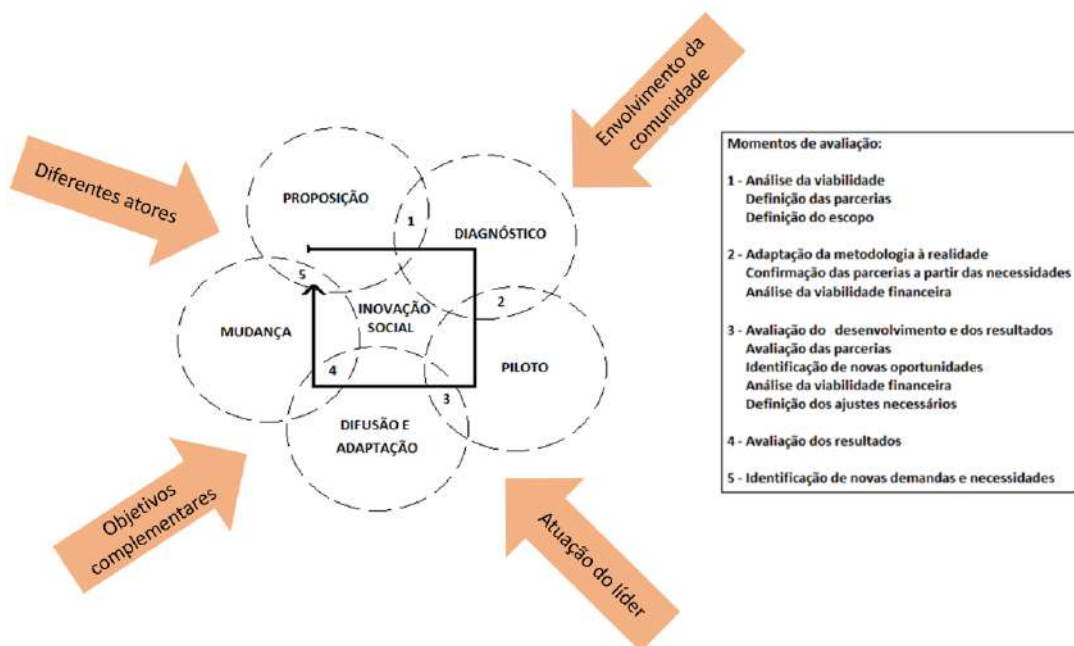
Diferentes atores

Envolvimento da comunidade

PROPOSIÇÃO

1

DIAGNÓSTICO

5

INOVAÇÃO SOCIAL

2

MUDANÇA

PILOTO

4

3

DIFUSÃO E ADAPTAÇÃO

Objetivos complementares

Atuação do líder

Momentos de avaliação:

1 - Análise da viabilidade
Definição das parcerias
Definição do escopo

2 - Adaptação da metodologia à realidade
Confirmação das parcerias a partir das necessidades
Análise da viabilidade financeira

3 - Avaliação do desenvolvimento e dos resultados
Avaliação das parcerias
Identificação de novas oportunidades
Análise da viabilidade financeira
Definição dos ajustes necessários

4 - Avaliação dos resultados

5 - Identificação de novas demandas e necessidades